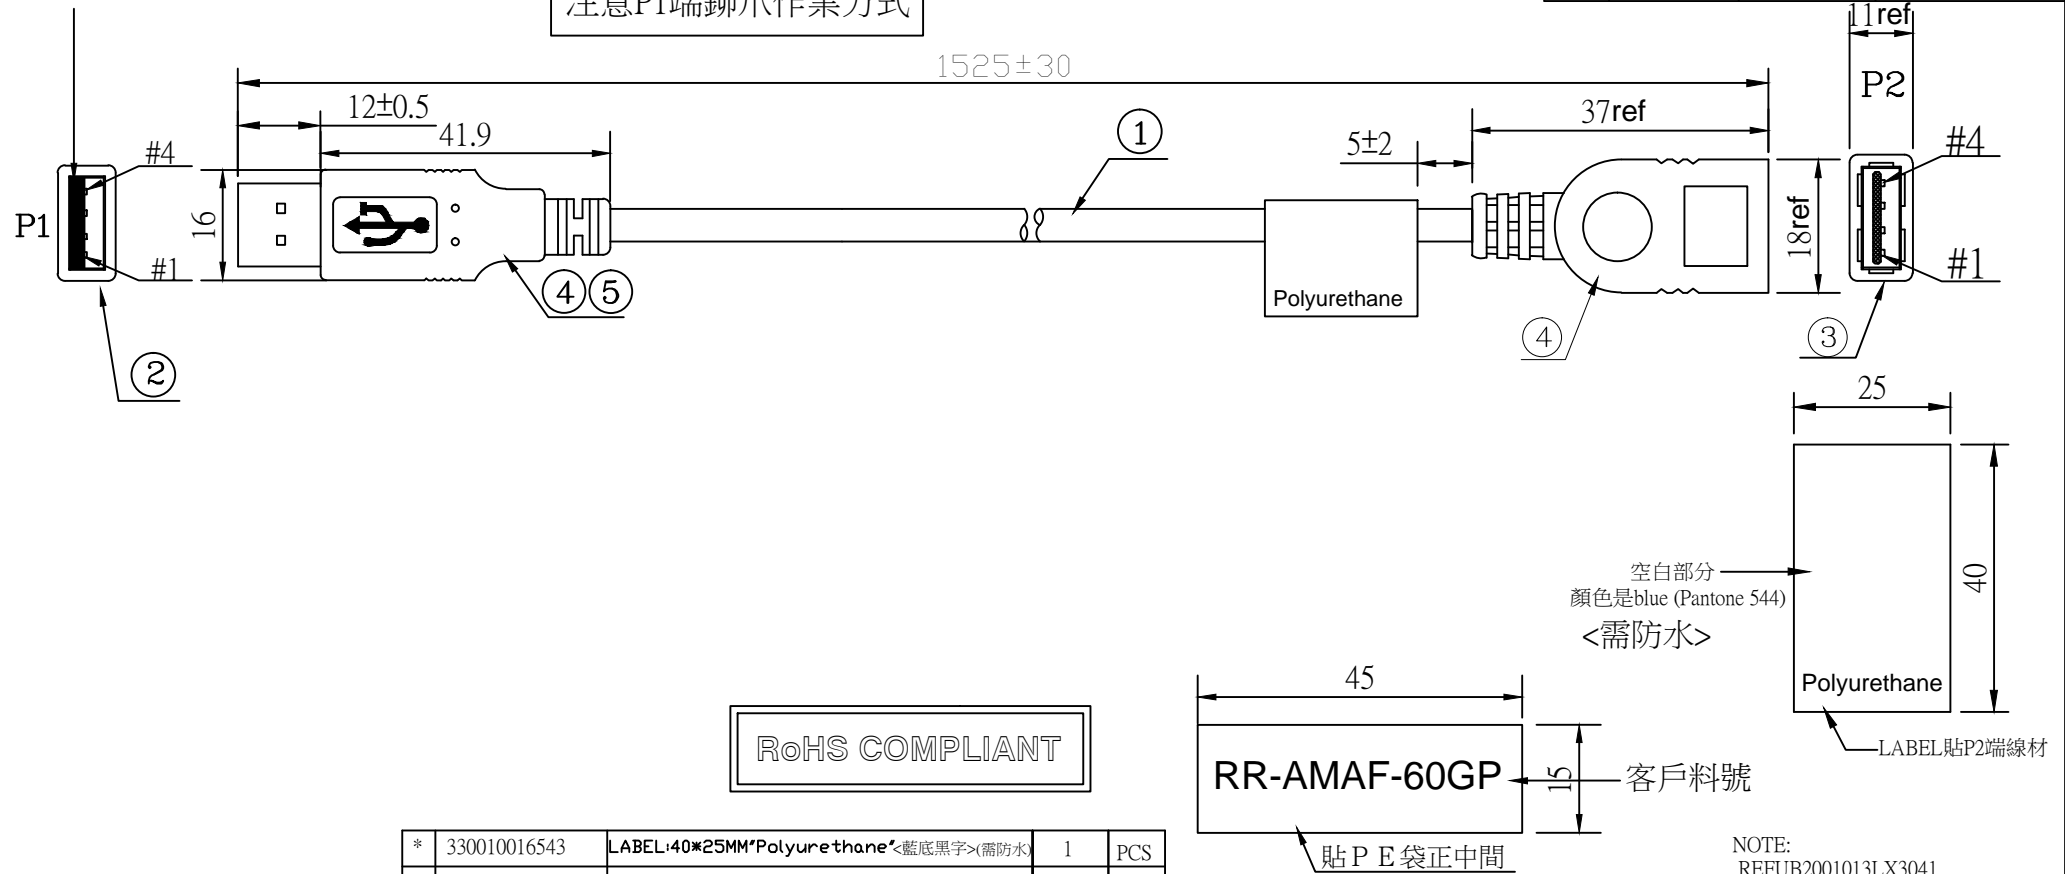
注意P1端腳爪作業方式

11ref

1525±30

P2

12±0.5

41.9

37ref

①

5±2

#4

#4

P1

16

18ref

#1

#1

④⑤

Polyurethane

④

③

②

25

40

空白部分
顏色是blue (Pantone 544)
<需防水>

45

Polyurethane

RoHS COMPLIANT

LABEL貼P2端線材

RR-AMAF-60GP

15

客戶料號

| * | 330010016543 | LABEL:40*25MM"Polyurethane"<藍底黑字>(需防水) | 1 | PCS |
|---|---|---|---|---|

貼ＰＥ袋正中間

NOTE:
REFUB2001013LX3041